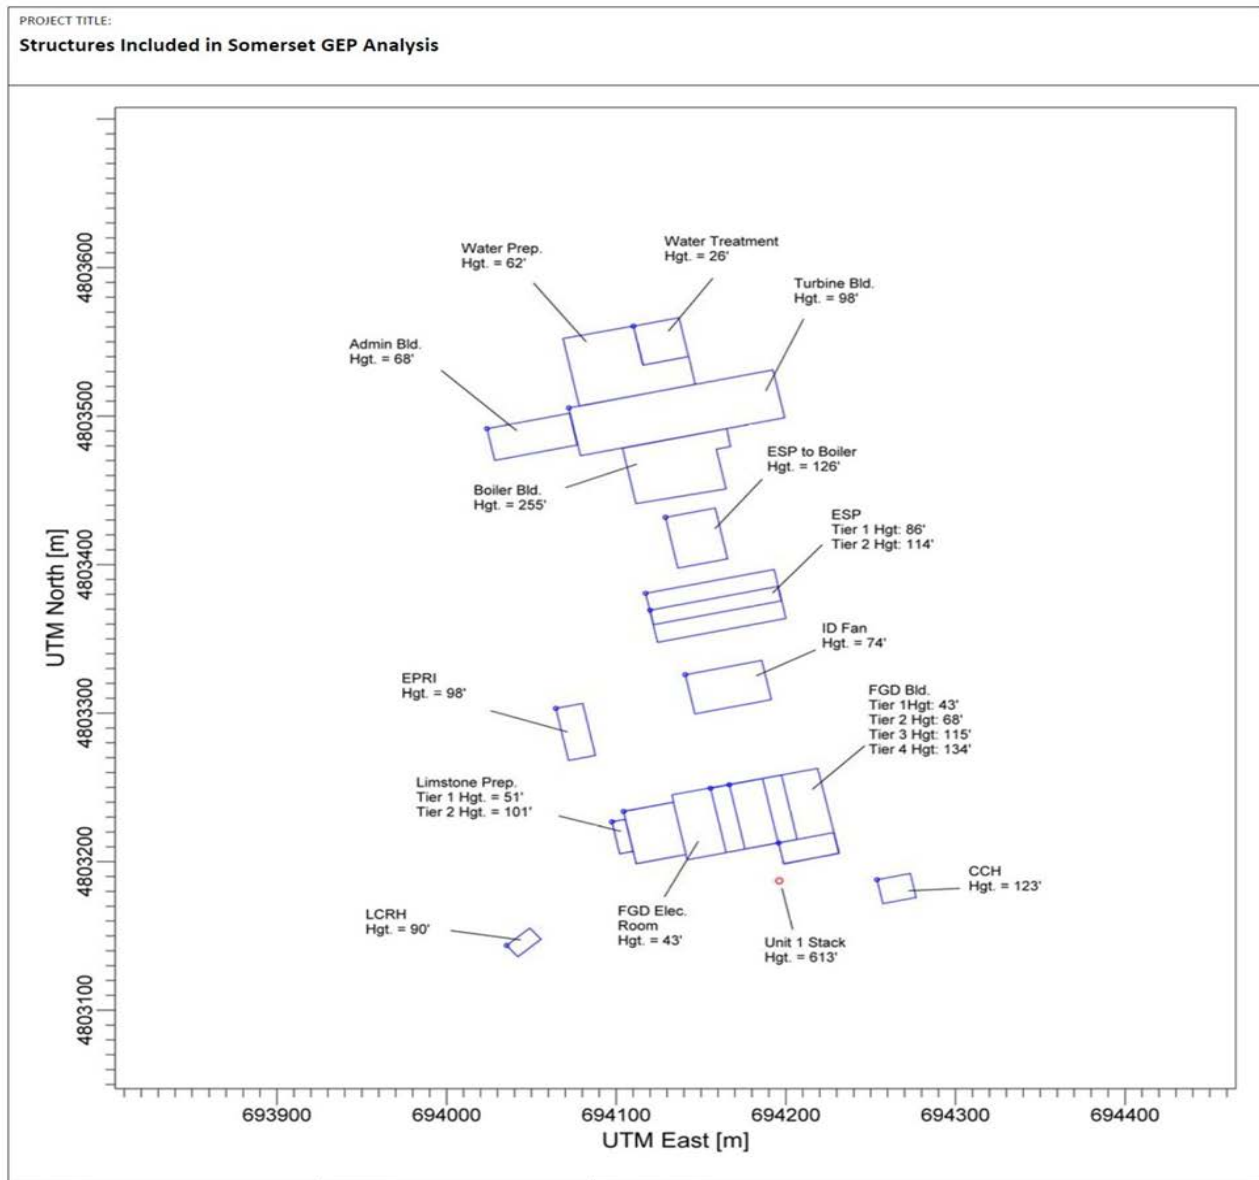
PROJECT TITLE:
Structures Included in Somerset GEP Analysis

Water Prep.
Hgt. = 62'

Water Treatment
Hgt. = 26'

Turbine Bld.
Hgt. = 98'

Admin Bld.
Hgt. = 68'

Boiler Bld.
Hgt. = 255'

ESP to Boiler
Hgt. = 126'

ESP
Tier 1 Hgt: 86'
Tier 2 Hgt: 114'

ID Fan
Hgt. = 74'

EPRI
Hgt. = 98'

FGD Bld.
Tier 1Hgt: 43'
Tier 2 Hgt: 68'
Tier 3 Hgt: 115'
Tier 4 Hgt: 134'

Limstone Prep.
Tier 1 Hgt. = 51'
Tier 2 Hgt. = 101'

CCH
Hgt. = 123'

LCRH
Hgt. = 90'

FGD Elec.
Room
Hgt. = 43'

Unit 1 Stack
Hgt. = 613'

UTM North [m]
4803600
4803500
4803400
4803300
4803200
4803100

693900 694000 694100 694200 694300 694400
UTM East [m]